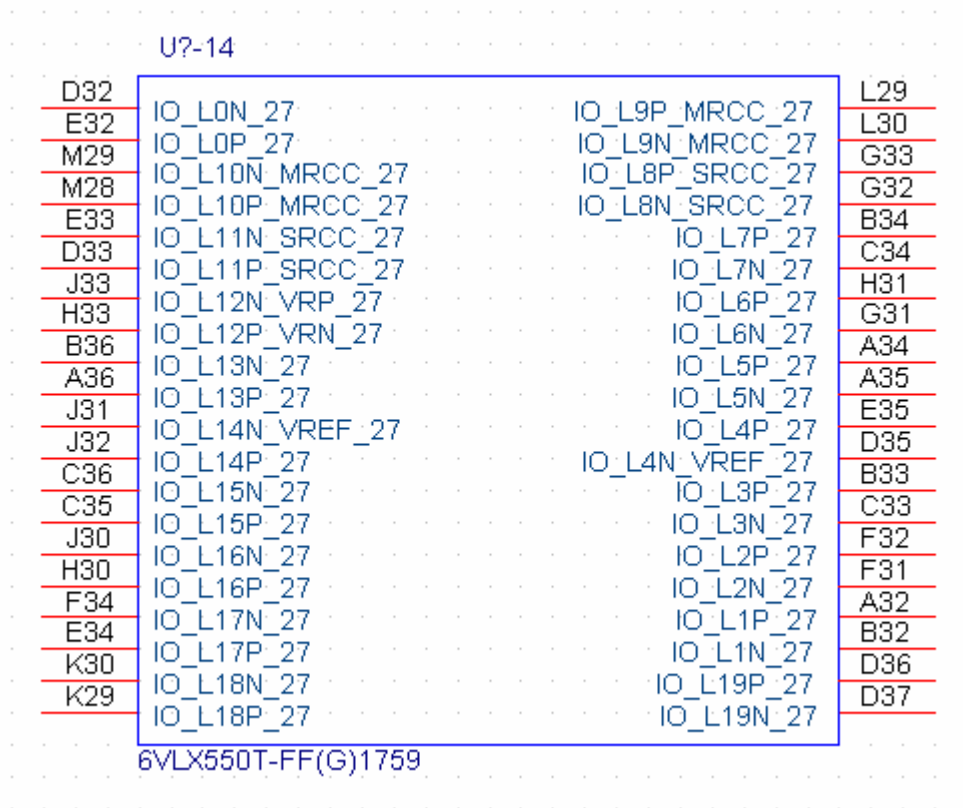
U?-14

D32 IO_L0N_27
E32 IO_L0P_27
M29 IO_L10N_MRCC_27
M28 IO_L10P_MRCC_27
E33 IO_L11N_SRCC_27
D33 IO_L11P_SRCC_27
J33 IO_L12N_VRP_27
H33 IO_L12P_VRN_27
B36 IO_L13N_27
A36 IO_L13P_27
J31 IO_L14N_VREF_27
J32 IO_L14P_27
C36 IO_L15N_27
C35 IO_L15P_27
J30 IO_L16N_27
H30 IO_L16P_27
F34 IO_L17N_27
E34 IO_L17P_27
K30 IO_L18N_27
K29 IO_L18P_27

IO_L9P_MRCC_27 L29
IO_L9N_MRCC_27 L30
IO_L8P_SRCC_27 G33
IO_L8N_SRCC_27 G32
IO_L7P_27 B34
IO_L7N_27 C34
IO_L6P_27 H31
IO_L6N_27 G31
IO_L5P_27 A34
IO_L5N_27 A35
IO_L4P_27 E35
IO_L4N_VREF_27 D35
IO_L3P_27 B33
IO_L3N_27 C33
IO_L2P_27 F32
IO_L2N_27 F31
IO_L1P_27 A32
IO_L1N_27 B32
IO_L19P_27 D36
IO_L19N_27 D37

6VLX550T-FF(G)1759